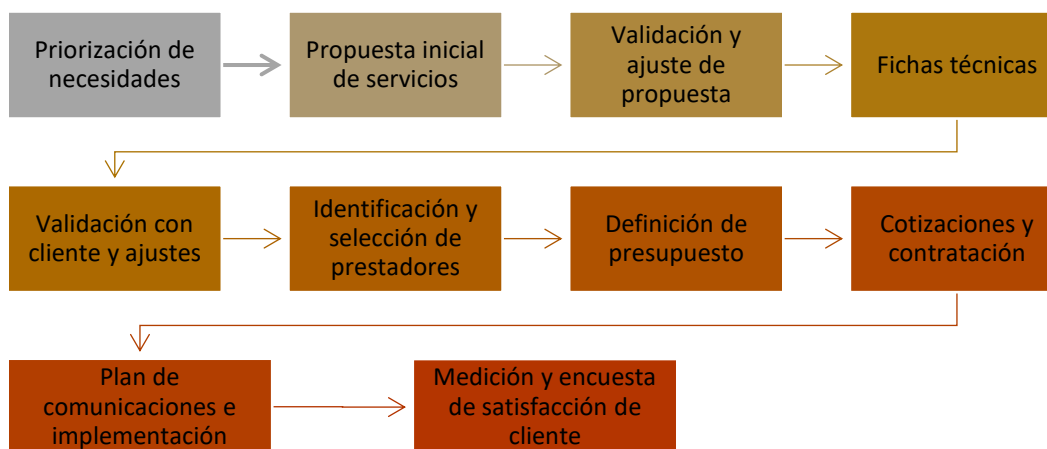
Priorización de necesidades

Propuesta inicial de servicios

Validación y ajuste de propuesta

Fichas técnicas

Validación con cliente y ajustes

Identificación y selección de prestadores

Definición de presupuesto

Cotizaciones y contratación

Plan de comunicaciones e implementación

Medición y encuesta de satisfacción de cliente